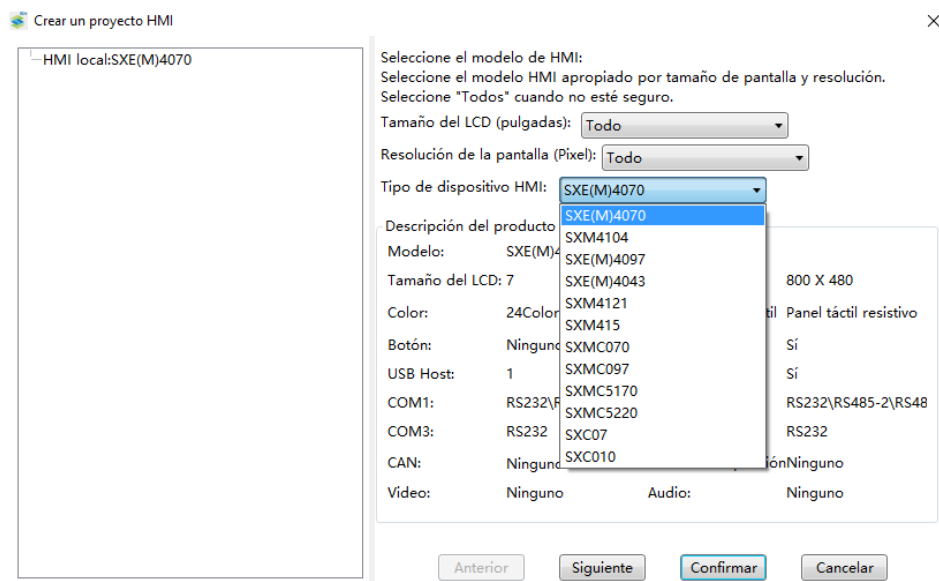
Crear un proyecto HMI

×

HMI local:SXE(M)4070

Seleccione el modelo de HMI:
Seleccione el modelo HMI apropiado por tamaño de pantalla y resolución.
Seleccione "Todos" cuando no esté seguro.

Tamaño del LCD (pulgadas): Todo

Resolución de la pantalla (Pixel): Todo

Tipo de dispositivo HMI: SXE(M)4070

SXE(M)4070
SXM4104
SXE(M)4097
SXE(M)4043
SXM4121
SXM415
SXMC070
SXMC097
SXMC5170
SXMC5220
SXC07
SXC010

Descripción del producto

| | | | |
|---|---|---|---|
| Modelo: | SXE(M)4 | | |
| Tamaño del LCD: 7 | | | 800 X 480 |
| Color: | 24Color | til | Panel táctil resistivo |
| Botón: | Ninguno | | Sí |
| USB Host: | 1 | | Sí |
| COM1: | RS232\R | | RS232\RS485-2\RS48 |
| COM3: | RS232 | | RS232 |
| CAN: | Ninguno | ión | Ninguno |
| Video: | Ninguno | Audio: | Ninguno |

Anterior Siguiente Confirmar Cancelar